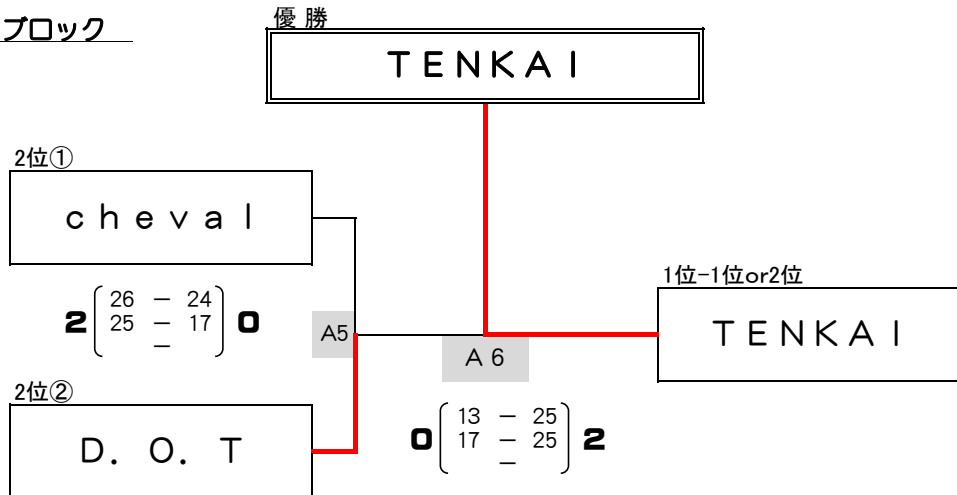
ブロック

優 勝

TENKAI

2位①

chevaI

2 $\begin{pmatrix} 26 & - & 24 \\ 25 & - & 17 \\ & - & \end{pmatrix}$ 0

A5

1位-1位or2位

TENKAI

A 6

2位②

D. O. T

0 $\begin{pmatrix} 13 & - & 25 \\ 17 & - & 25 \\ & - & \end{pmatrix}$ 2